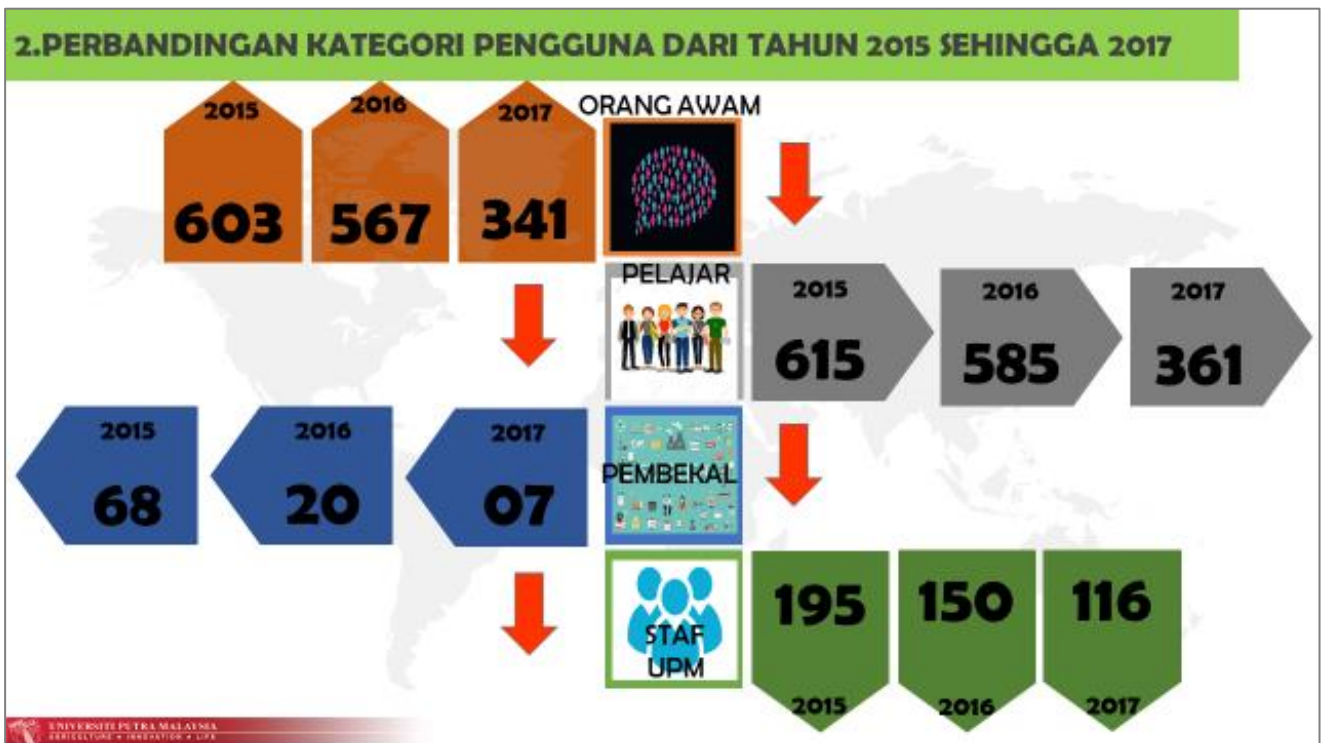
2.PERBANDINGAN KATEGORI PENGGUNA DARI TAHUN 2015 SEHINGGA 2017

2015
603

2016
567

2017
341

ORANG AWAM

PELAJAR

2015
615

2016
585

2017
361

2015
68

2016
20

2017
07

PEMBEKAL

STAF UPM

195
2015

150
2016

116
2017

UNIVERSITI PUTRA MALAYSIA
AGRICULTURE • INNOVATION • LIFE